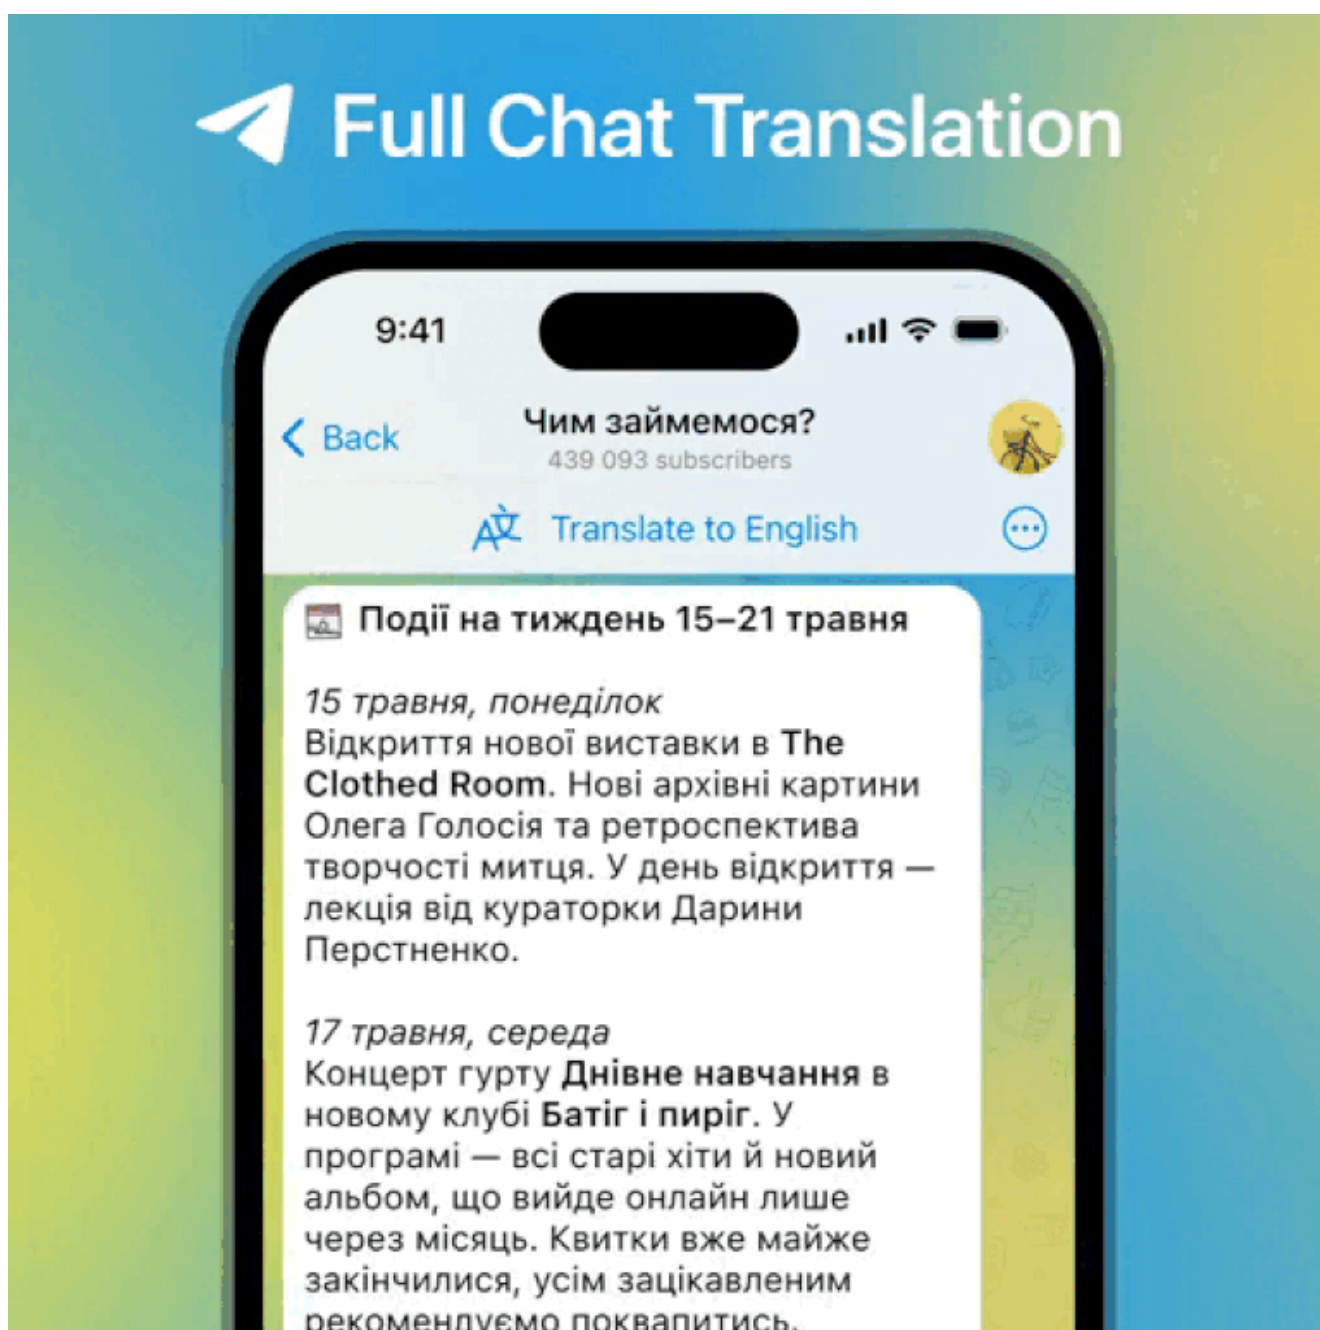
Full Chat Translation

9:41

Back

Чим займемося?

439 093 subscribers

Translate to English

Події на тиждень 15–21 травня

15 травня, понеділок
Відкриття нової виставки в The Clothed Room. Нові архівні картини Олега Голосія та ретроспектива творчості митця. У день відкриття — лекція від кураторки Дарини Перстненко.

17 травня, середа
Концерт гурту Днівне навчання в новому клубі Батіг і пиріг. У програмі — всі старі хіти й новий альбом, що вийде онлайн лише через місяць. Квитки вже майже закінчилися, усім зацікавленим рекомендуємо поквапитись.